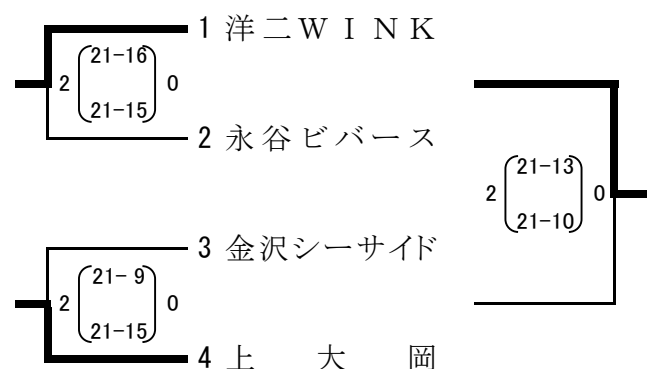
1 洋二ＷＩＮＫ

2 $\begin{pmatrix} 21-16 \\ 21-15 \end{pmatrix}$ 0

2 永谷ビバース

3 金沢シーサイド

2 $\begin{pmatrix} 21-9 \\ 21-15 \end{pmatrix}$ 0

4 上　大　岡

2 $\begin{pmatrix} 21-13 \\ 21-10 \end{pmatrix}$ 0